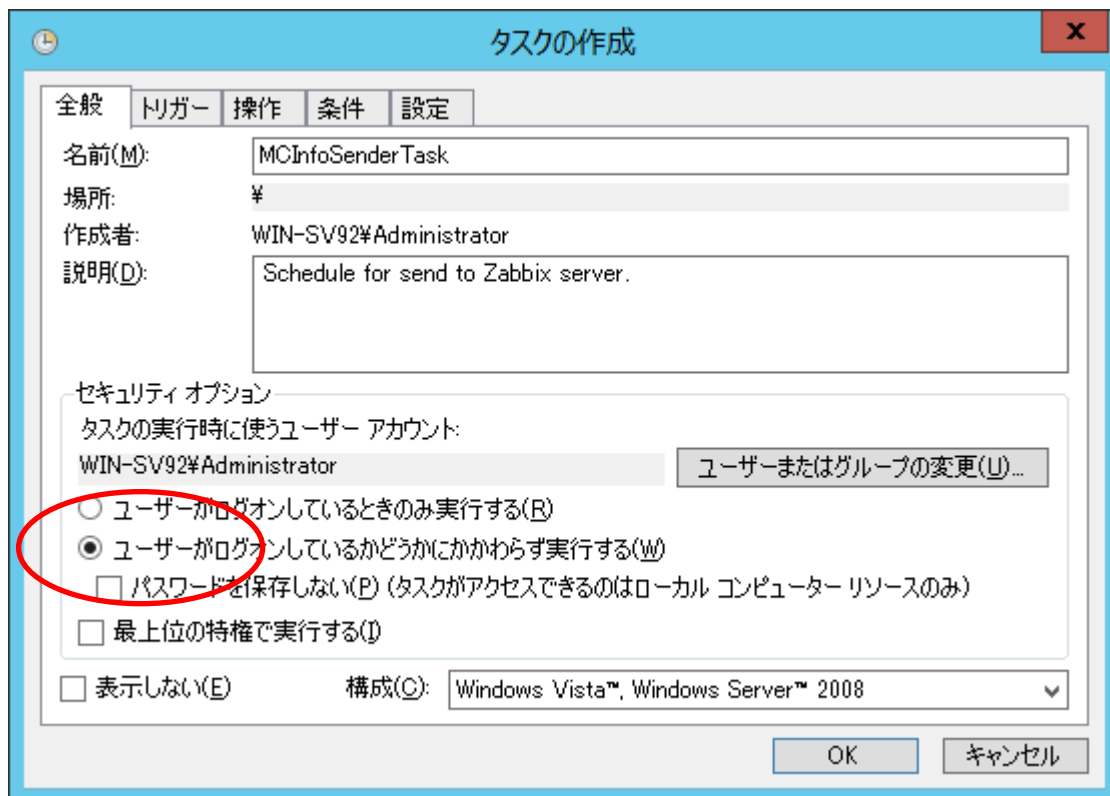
タスクの作成

全般 | トリガー | 操作 | 条件 | 設定

名前(M): MCInfoSenderTask

場所: ¥

作成者: WIN-SV92¥Administrator

説明(D): Schedule for send to Zabbix server.

セキュリティ オプション

タスクの実行時に使うユーザー アカウント:

WIN-SV92¥Administrator

ユーザーまたはグループの変更(U)...

ユーザーがログオンしているときのみ実行する(R)

ユーザーがログオンしているかどうかにかかわらず実行する(W)

パスワードを保存しない(P) (タスクがアクセスできるのはローカル コンピューター リソースのみ)

最上位の特権で実行する(I)

表示しない(E)

構成(C): Windows Vista™, Windows Server™ 2008

OK

キャンセル